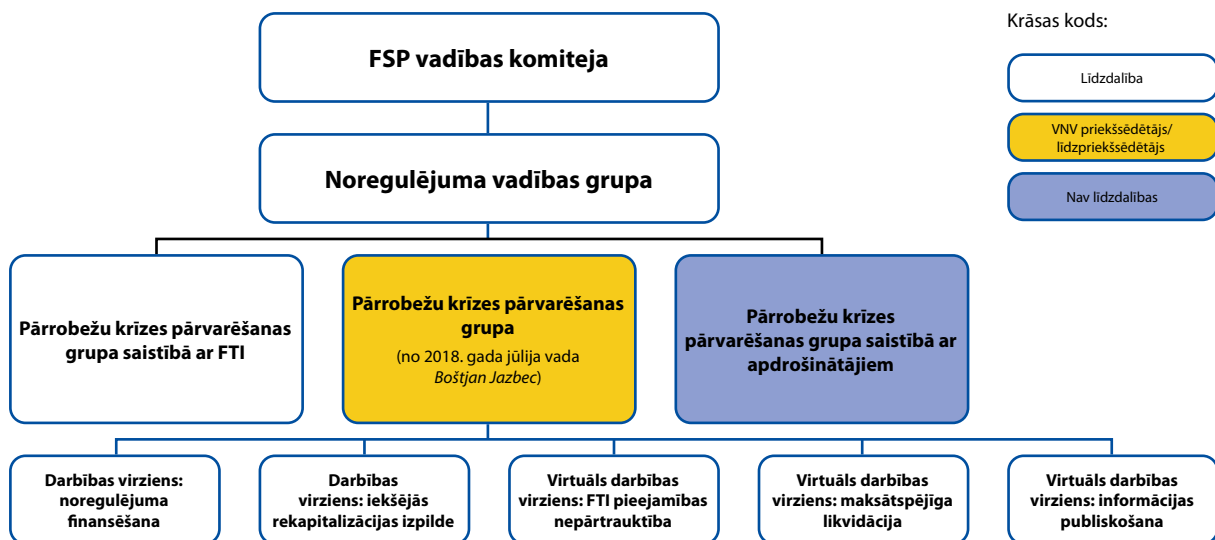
Krāsas kods:

Līdzdalība

VNV priekšsēdētājs/ līdzpriekšsēdētājs

Nav līdzdalības

FSP vadības komiteja

Noregulējuma vadības grupa

Pārrobežu krīzes pārvarēšanas grupa saistībā ar FTI

Pārrobežu krīzes pārvarēšanas grupa
(no 2018. gada jūlija vada Boštjan Jazbec)

Pārrobežu krīzes pārvarēšanas grupa saistībā ar apdrošinātājiem

Darbības virziens: noregulējuma finansēšana

Darbības virziens: iekšējās rekapitalizācijas izpilde

Virtuāls darbības virziens: FTI pieejamības nepārtrauktība

Virtuāls darbības virziens: maksātspējīga likvidācija

Virtuāls darbības virziens: informācijas publiskošana